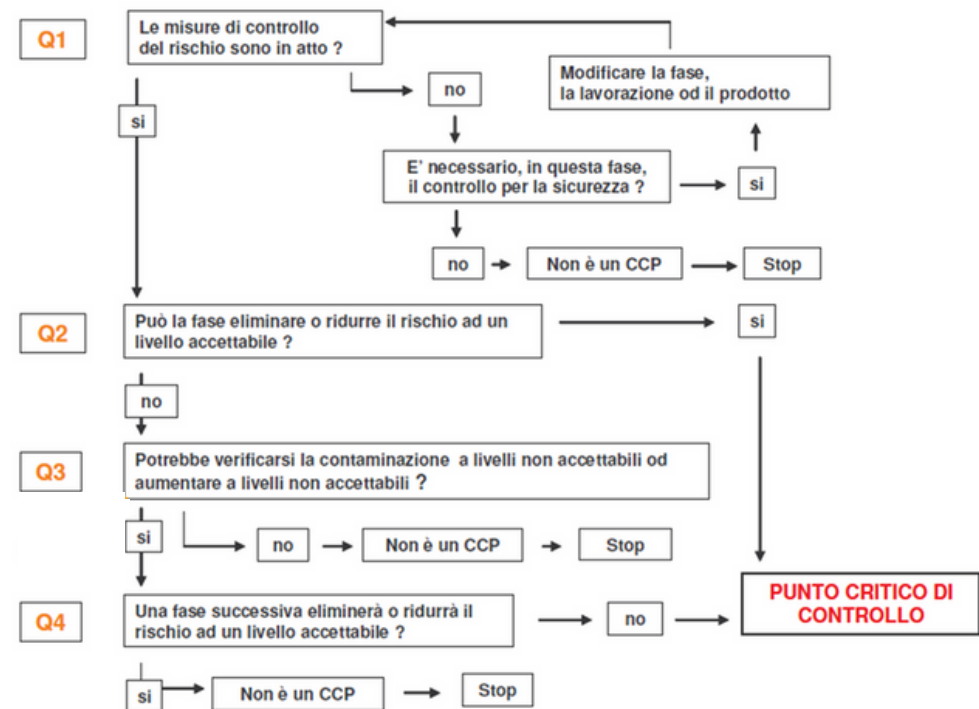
Q1

Le misure di controllo del rischio sono in atto ?

Modificare la fase, la lavorazione od il prodotto

no

si

E' necessario, in questa fase, il controllo per la sicurezza ?

si

no

Non è un CCP

Stop

Q2

Può la fase eliminare o ridurre il rischio ad un livello accettabile ?

si

no

Q3

Potrebbe verificarsi la contaminazione a livelli non accettabili od aumentare a livelli non accettabili ?

si

no

Non è un CCP

Stop

Q4

Una fase successiva eliminerà o ridurrà il rischio ad un livello accettabile ?

no

PUNTO CRITICO DI CONTROLLO

si

Non è un CCP

Stop